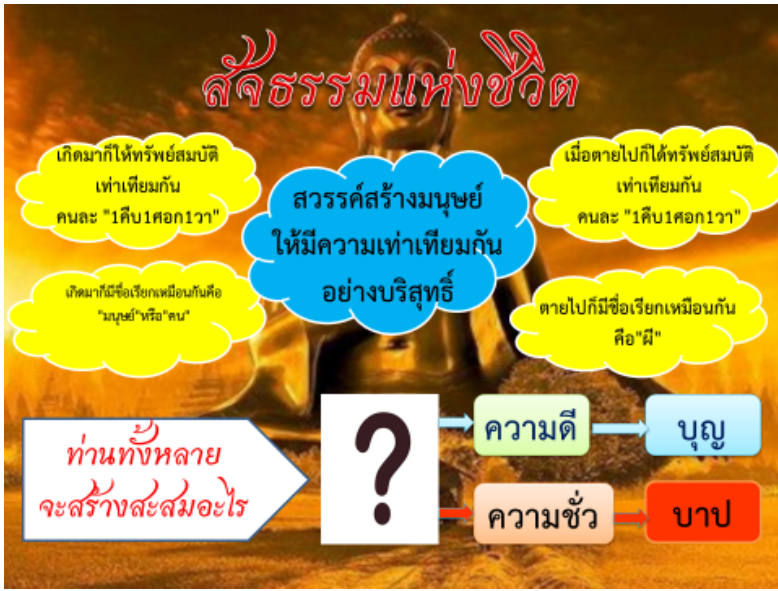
สัจธรรมแห่งชีวิต

เกิดมาก็ให้ทรัพย์สมบัติ เท่าเทียมกัน คนละ "1คืบ1ศอก1วา"

สวรรค์สร้างมนุษย์ ให้มีความเท่าเทียมกัน อย่างบริสุทธิ์

เมื่อตายไปก็ได้ทรัพย์สมบัติ เท่าเทียมกัน คนละ "1คืบ1ศอก1วา"

เกิดมาก็มีชื่อเรียกเหมือนกันคือ "มนุษย์"หรือ"คน"

ตายไปก็มีชื่อเรียกเหมือนกัน คือ"ผี"

ท่านทั้งหลาย จะสร้างสะสมอะไร

?

ความดี

บุญ

ความชั่ว

บาป